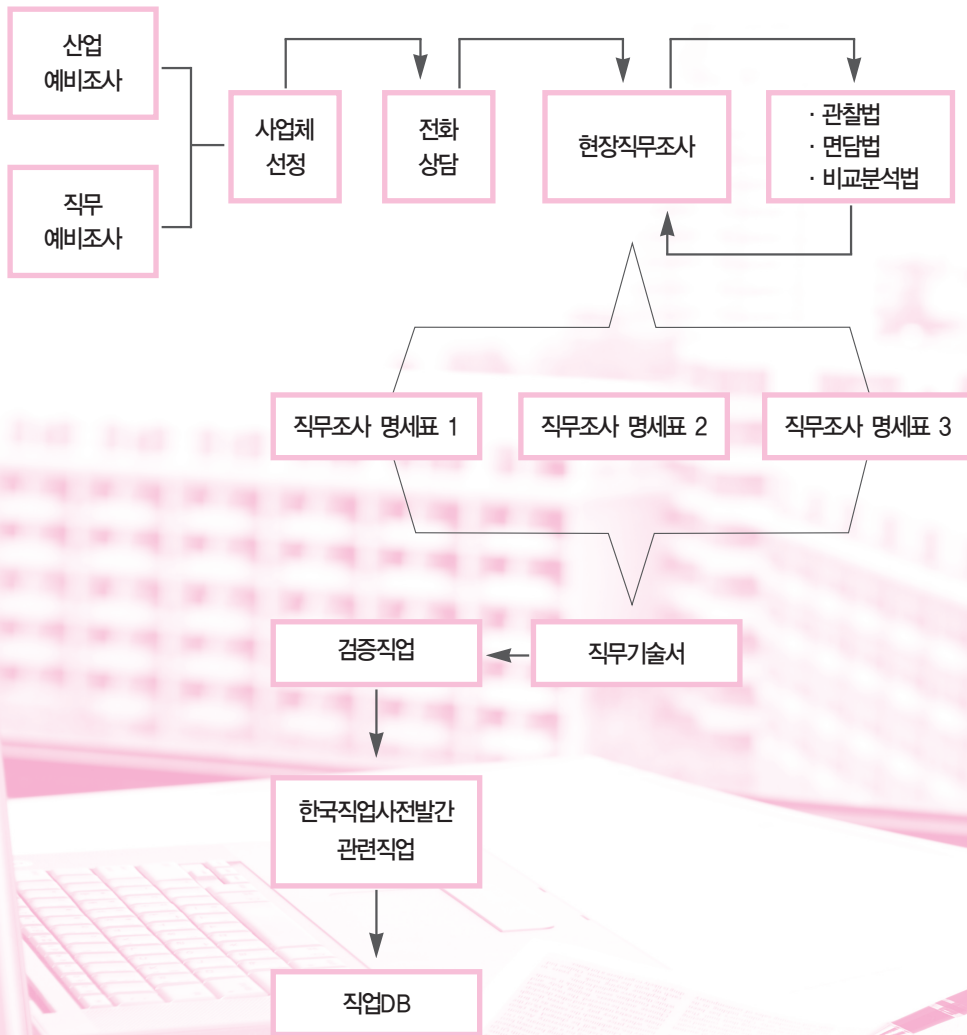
산업 예비조사

직무 예비조사

사업체 선정

전화 상담

현장직무조사

· 관찰법
· 면담법
· 비교분석법

직무조사 명세표 1

직무조사 명세표 2

직무조사 명세표 3

검증직업

직무기술서

한국직업사전발간 관련직업

직업DB